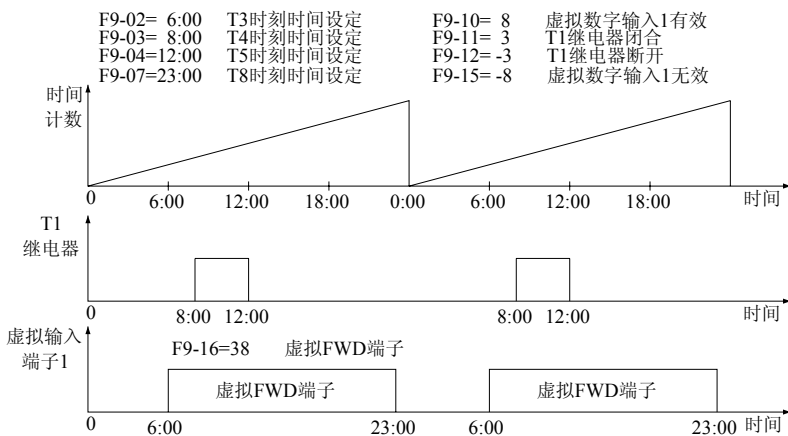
F9-02= 6:00 T3时刻时间设定
F9-03= 8:00 T4时刻时间设定
F9-04=12:00 T5时刻时间设定
F9-07=23:00 T8时刻时间设定

F9-10= 8 虚拟数字输入1有效
F9-11= 3 T1继电器闭合
F9-12= -3 T1继电器断开
F9-15= -8 虚拟数字输入1无效

时间
计数

0 6:00 12:00 18:00 0:00 6:00 12:00 18:00 时间

T1
继电器

0 8:00 12:00 8:00 12:00 时间

虚拟输入
端子1

F9-16=38 虚拟FWD端子

虚拟FWD端子 虚拟FWD端子

0 6:00 23:00 6:00 23:00 时间